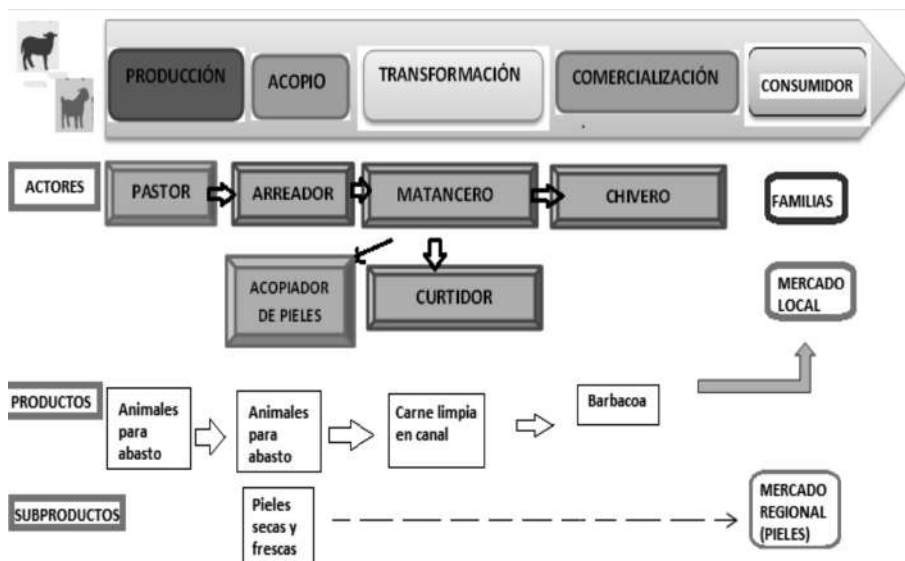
PRODUCCIÓN

ACOPIO

TRANSFORMACIÓN

COMERCIALIZACIÓN

CONSUMIDOR

ACTORES

PASTOR

ARREADOR

MATANCERO

CHIVERO

FAMILIAS

ACOPIADOR DE PIELES

CURTIDOR

MERCADO LOCAL

PRODUCTOS

Animales para abasto

Animales para abasto

Carne limpia en canal

Barbacoa

SUBPRODUCTOS

Pieles secas y frescas

MERCADO REGIONAL (PIELES)